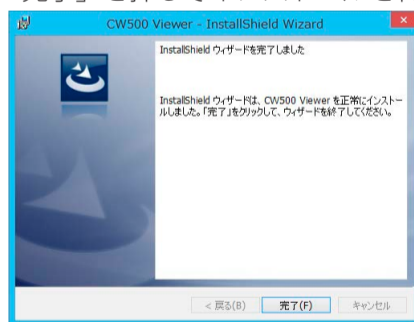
CW500 Viewer - InstallShield Wizard

InstallShield ウィザードを完了しました

InstallShield ウィザードは、CW500 Viewer を正常にインストールしました。「完了」をクリックして、ウィザードを終了してください。

< 戻る(B)
完了(F)
キャンセル